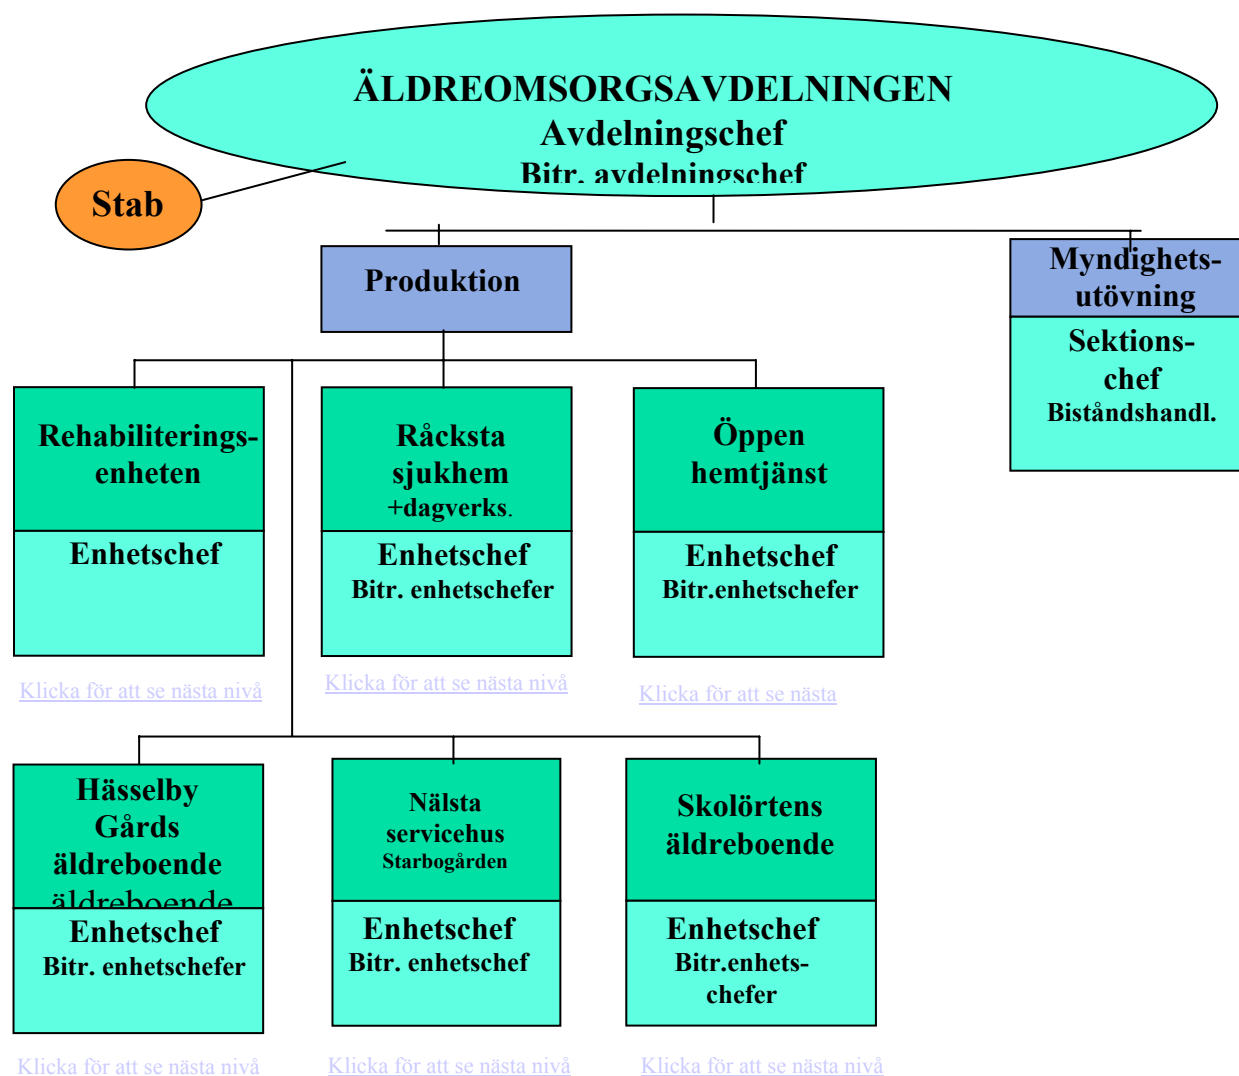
ÄLDREOMSORGSAVDELNINGEN
Avdelningschef
Bitr. avdelningschef

Stab

Produktion

Myndighets-utövning

Sektions-chef
Biståndshandl.

Rehabiliterings-enheten

Enhetschef

Klicka för att se nästa nivå

Råcksta sjukhem +dagverks.

Enhetschef
Bitr. enhetschefer

Klicka för att se nästa nivå

Öppen hemtjänst

Enhetschef
Bitr.enhetschefer

Klicka för att se nästa

Hässelby Gårds äldreboende äldreboende

Enhetschef
Bitr. enhetschefer

Klicka för att se nästa nivå

Nälsta servicehus
Starbogården

Enhetschef
Bitr. enhetschef

Klicka för att se nästa nivå

Skolörtens äldreboende

Enhetschef
Bitr.enhets-chefer

Klicka för att se nästa nivå